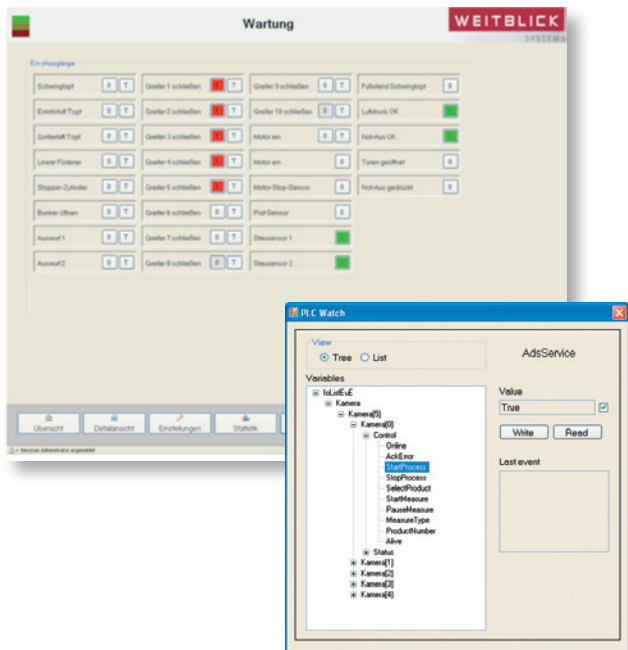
Wartung

WEITBLICK
SYSTEMS

Ein-/Ausgänge

Schwingtopf 0 T
Entebluft Topf 0 T
Sortierluft Topf 0 T
Linear Förderer 0 T
Stopper-Zylinder 0 T
Bunker öffnen 0 T
Auswurf 1 0 T
Auswurf 2 0 T

Greifer 1 schließen 1 T
Greifer 2 schließen 1 T
Greifer 3 schließen 1 T
Greifer 4 schließen 1 T
Greifer 5 schließen 1 T
Greifer 6 schließen 0 T
Greifer 7 schließen 0 T
Greifer 8 schließen 0 T

Greifer 9 schließen 0 T
Greifer 10 schließen 0 T
Motor ein 0 T
Motor ein
Motor-Stop-Sensor 0
Prüf-Sensor 0
Steuersensor 1
Steuersensor 2

Füllstand Schwingtopf 0
Luftdruck OK
Not-Aus OK
Türen geöffnet 0
Not-Aus gedrückt 0

Übersicht
Detailansicht
Einstellungen
Statistik

Benutzer: Administrator angemeldet

PLC Watch

View
Tree
List

AdsService

Variables
IoListEuE
Kamera
Kamera[5]
Kamera[0]
Control
Online
AckError
StartProcess
StopProcess
SelectProduct
StartMeasure
PauseMeasure
MeasureType
ProductNumber
Alive
Status
Kamera[1]
Kamera[2]
Kamera[3]
Kamera[4]

Value
True

Write
Read

Last event